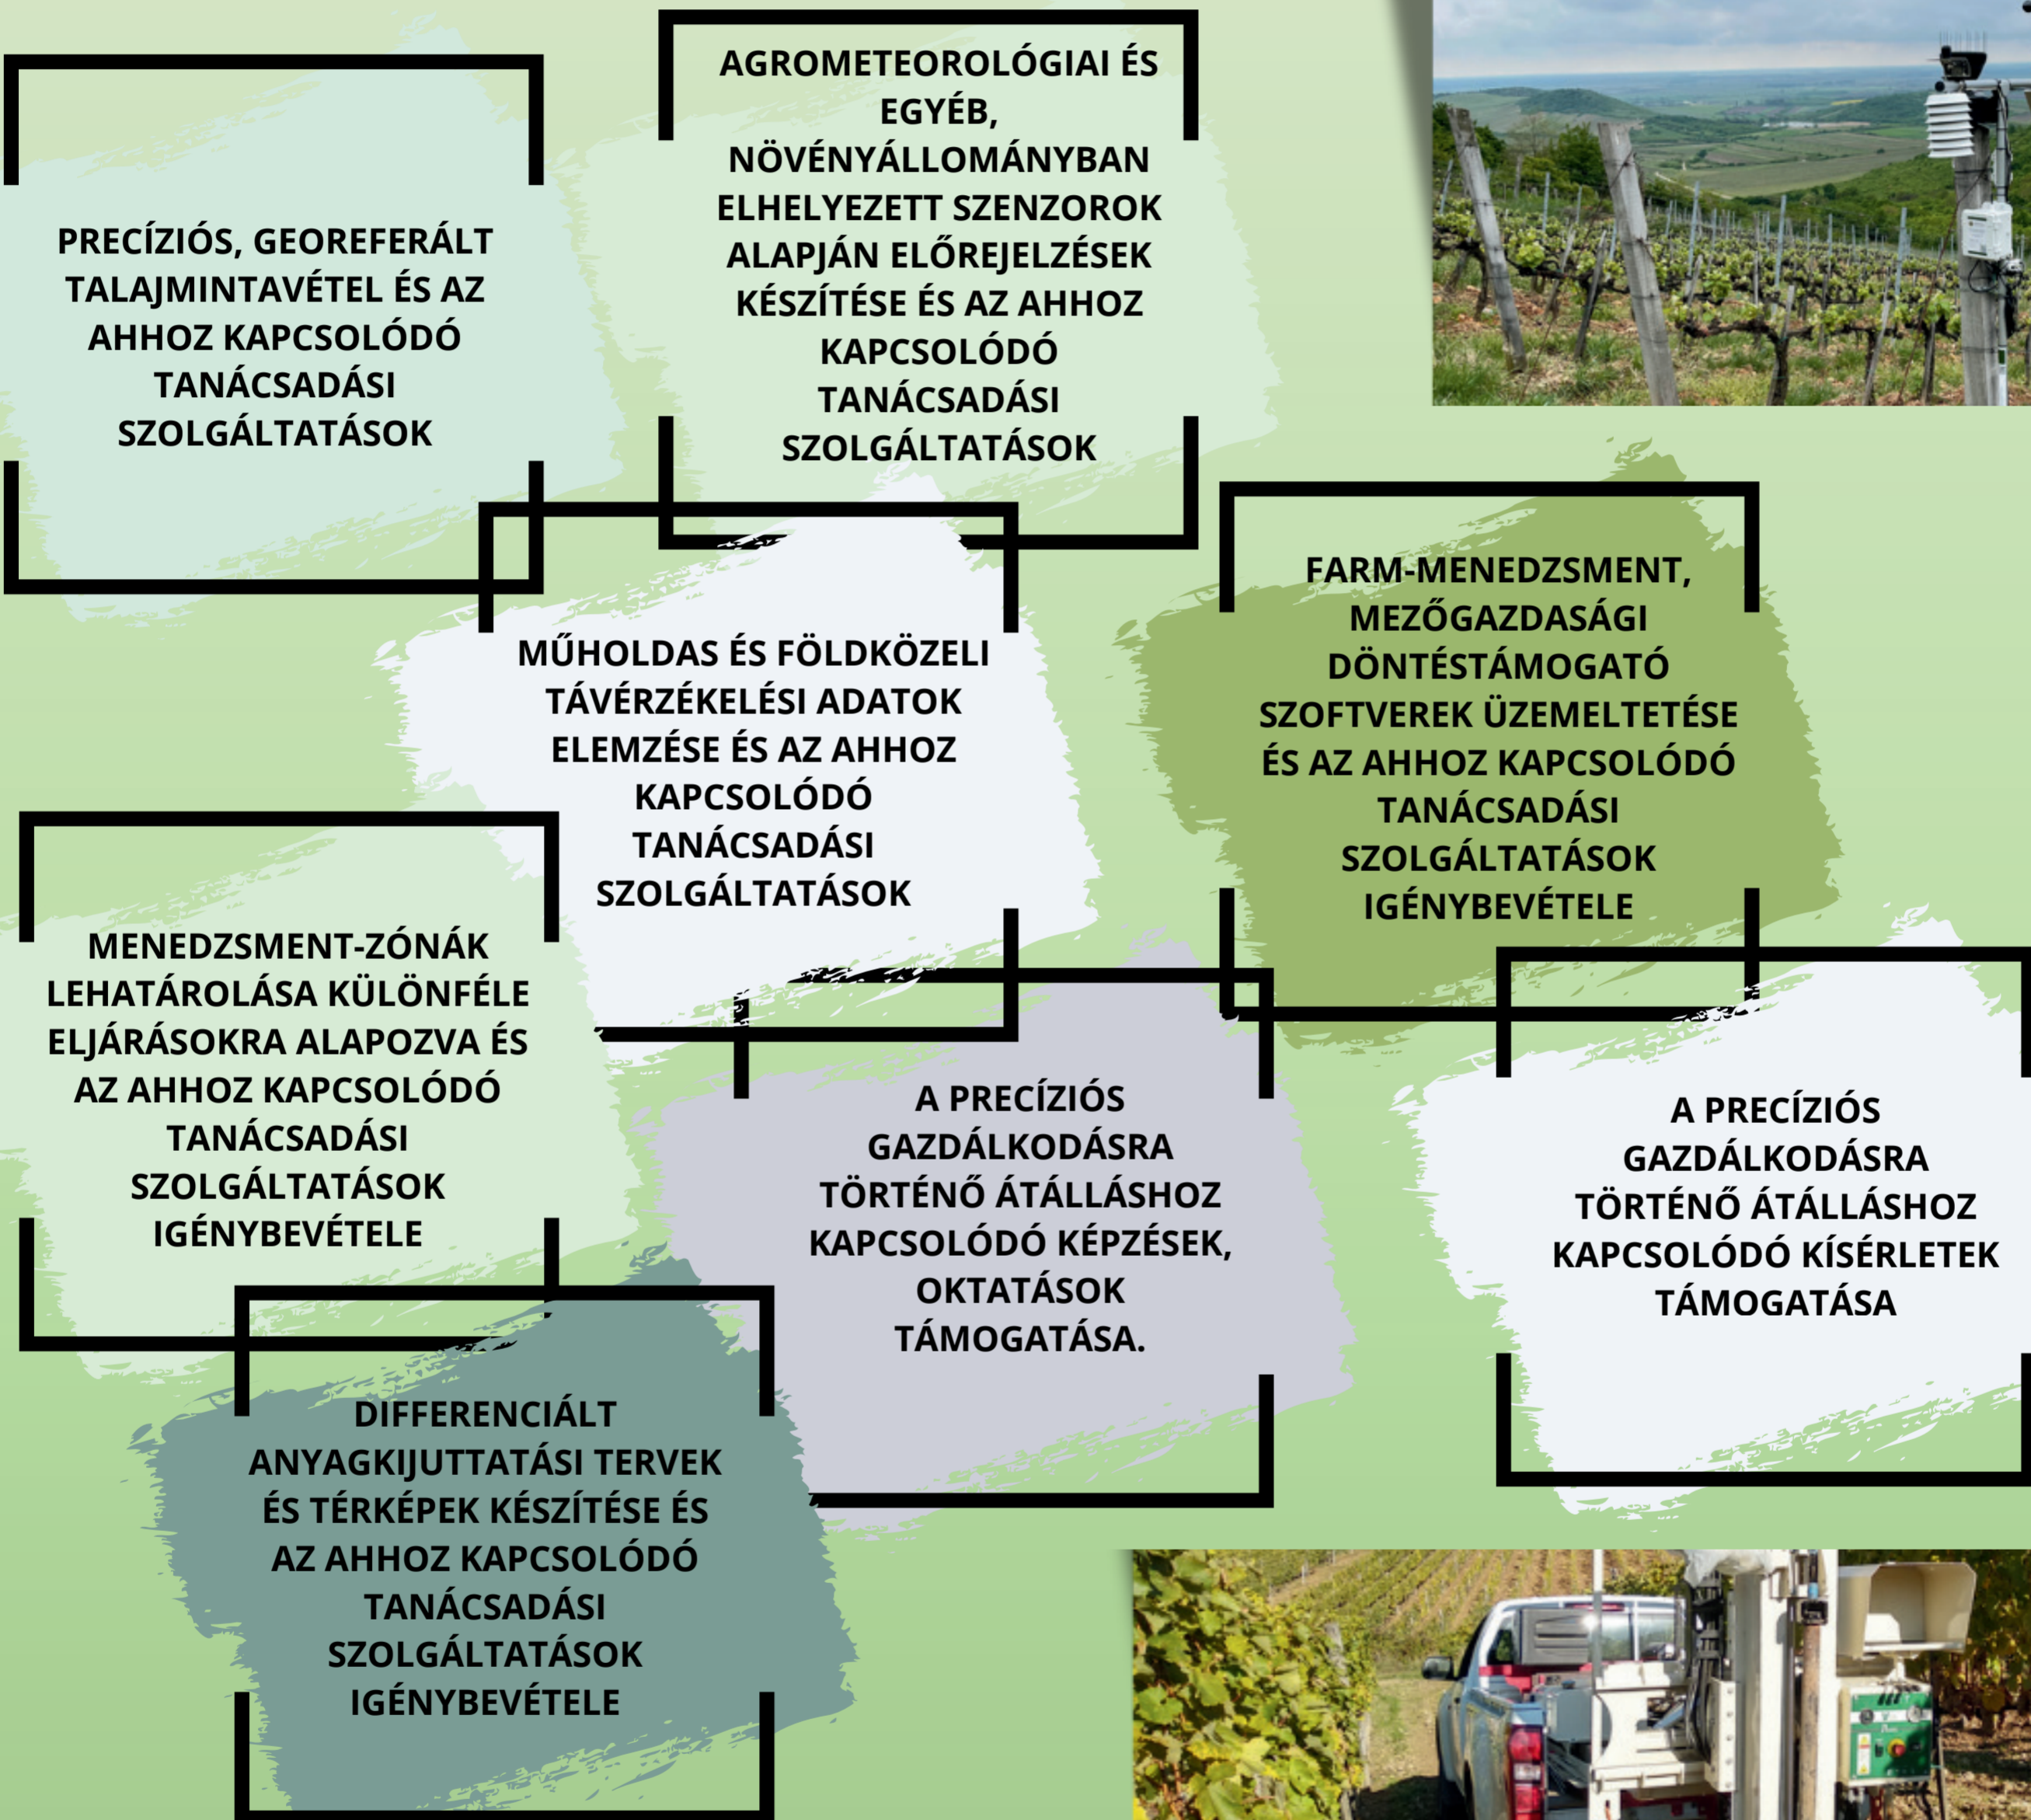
AGROMETEOROLÓGIAI ÉS EGYÉB, NÖVÉNYÁLLOMÁNYBAN ELHELYEZETT SZENZOROK ALAPJÁN ELŐREJELZÉSEK KÉSZÍTÉSE ÉS AZ AHHOZ KAPCSOLÓDÓ TANÁCSADÁSI SZOLGÁLTATÁSOK

PRECÍZIÓS, GEOREFERÁLT TALAJMINTAVÉTEL ÉS AZ AHHOZ KAPCSOLÓDÓ TANÁCSADÁSI SZOLGÁLTATÁSOK

FARM-MENEDZSMENT, MEZŐGAZDASÁGI DÖNTÉSTÁMOGATÓ SZOFTVEREK ÜZEMELTETÉSE ÉS AZ AHHOZ KAPCSOLÓDÓ TANÁCSADÁSI SZOLGÁLTATÁSOK IGÉNYBEVÉTELE

MŰHOLDAS ÉS FÖLDKÖZELI TÁVÉRZÉKELÉSI ADATOK ELEMZÉSE ÉS AZ AHHOZ KAPCSOLÓDÓ TANÁCSADÁSI SZOLGÁLTATÁSOK

MENEDZSMENT-ZÓNÁK LEHATÁROLÁSA KÜLÖNFÉLE ELJÁRÁSOKRA ALAPOZVA ÉS AZ AHHOZ KAPCSOLÓDÓ TANÁCSADÁSI SZOLGÁLTATÁSOK IGÉNYBEVÉTELE

A PRECÍZIÓS GAZDÁLKODÁSRA TÖRTÉNŐ ÁTÁLLÁSHOZ KAPCSOLÓDÓ KÉPZÉSEK, OKTATÁSOK TÁMOGATÁSA.

A PRECÍZIÓS GAZDÁLKODÁSRA TÖRTÉNŐ ÁTÁLLÁSHOZ KAPCSOLÓDÓ KÍSÉRLETEK TÁMOGATÁSA

DIFFERENCIÁLT ANYAGKIJUTTATÁSI TERVEK ÉS TÉRKÉPEK KÉSZÍTÉSE ÉS AZ AHHOZ KAPCSOLÓDÓ TANÁCSADÁSI SZOLGÁLTATÁSOK IGÉNYBEVÉTELE